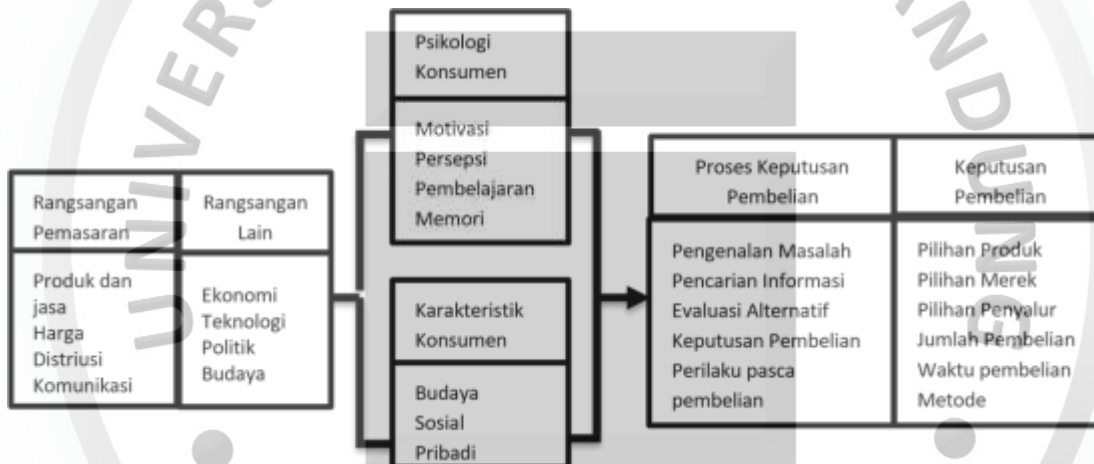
Rangsangan Pemasaran

Rangsangan Lain

Produk dan jasa
Harga
Distriusi
Komunikasi

Ekonomi
Teknologi
Politik
Budaya

Psikologi Konsumen

Motivasi
Persepsi
Pembelajaran
Memori

Karakteristik Konsumen

Budaya
Sosial
Pribadi

Proses Keputusan Pembelian

Keputusan Pembelian

Pengenalan Masalah
Pencarian Informasi
Evaluasi Alternatif
Keputusan Pembelian
Perilaku pasca pembelian

Pilihan Produk
Pilihan Merek
Pilihan Penyalur
Jumlah Pembelian
Waktu pembelian
Metode